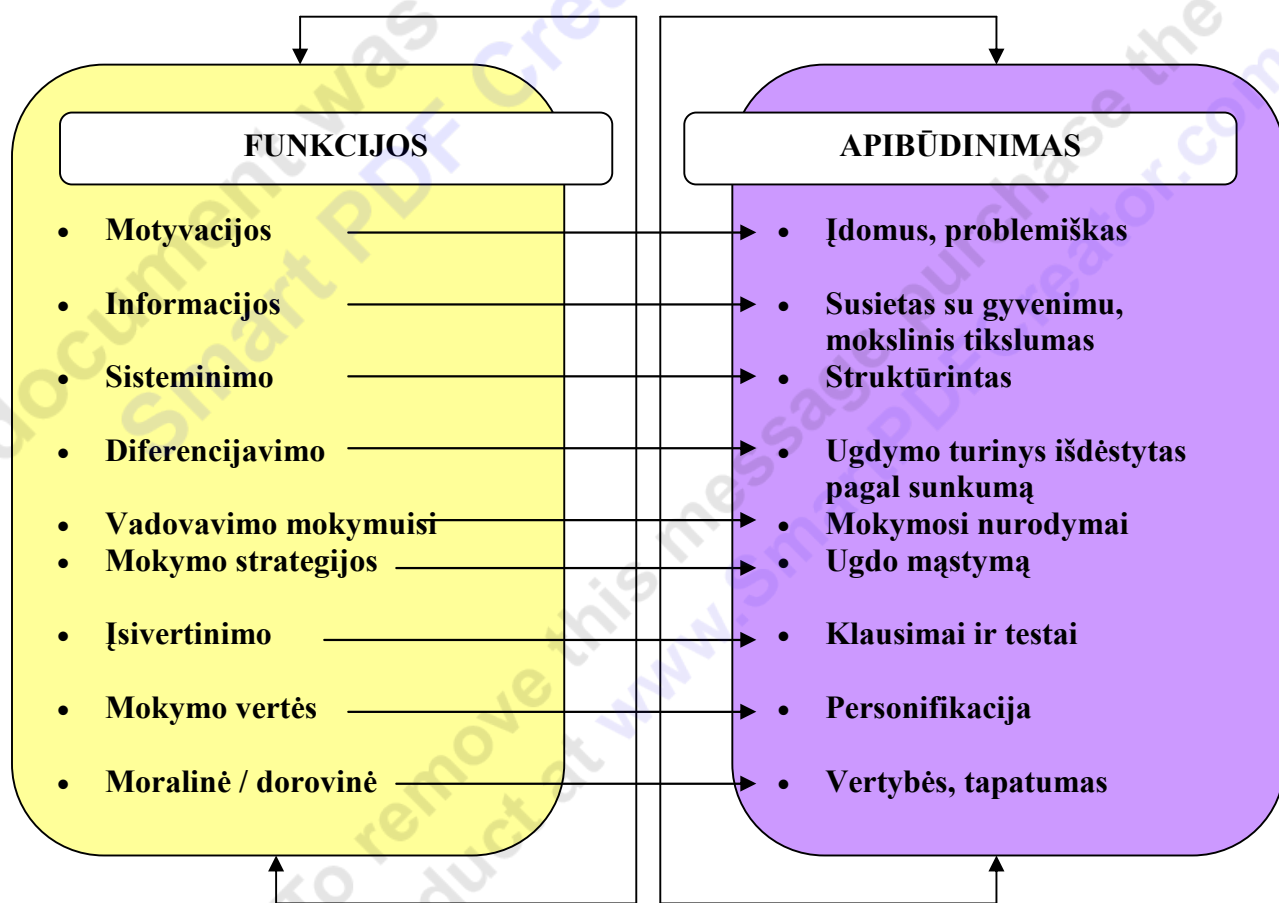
FUNKCIJOS

- Motyvacijos
- Informacijos
- Sisteminimo
- Diferencijavimo
- Vadovavimo mokymuisi
- Mokymo strategijos
- Įsivertinimo
- Mokymo vertės
- Moralinė / dorovinė

APIBŪDINIMAS

- Įdomus, problemiškas
- Susietas su gyvenimu, mokslinis tikslumas
- Struktūrintas
- Ugdymo turinys išdėstytas pagal sunkumą
- Mokymosi nurodymai
- Ugdo mąstymą
- Klausimai ir testai
- Personifikacija
- Vertybės, tapatumas

This document was created with the trial version of Smart PDF Creator. To remove this message purchase the product at www.SmartPDFCreator.com